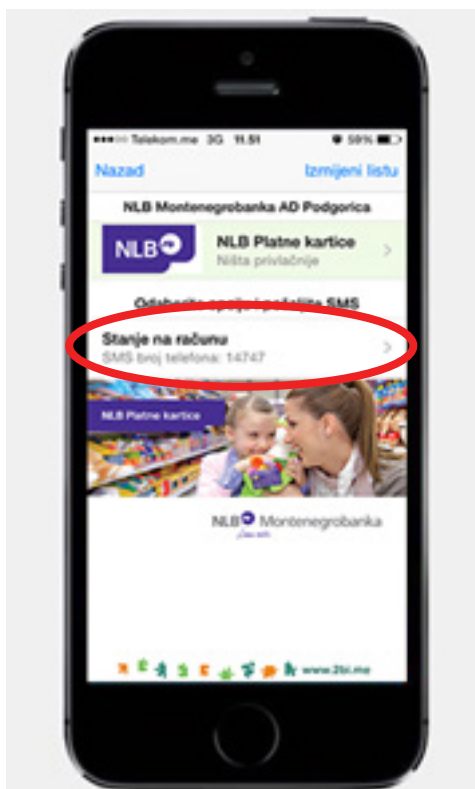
Telekom.me 3G 11:51 59%

Nazad

Izmijeni listu

NLB Montenegrobanka AD Podgorica

NLB

NLB Platne kartice
Ništa privlačnije

Odaberite opciju i pošaljite SMS

Stanje na računu
SMS broj telefona: 14747

NLB Platne kartice

NLB Montenegrobanka
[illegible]

www.2bi.me